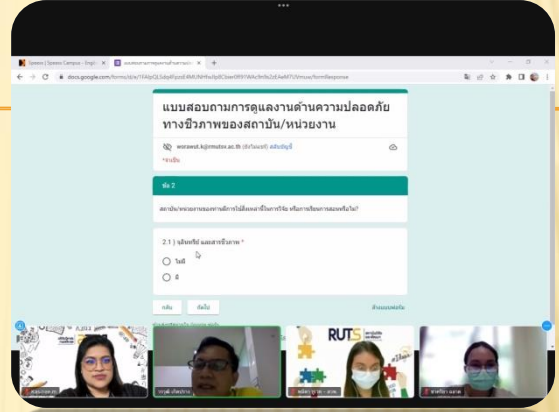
Speexx | Speexx Campus - Engli
แบบสอบถามการดูแลงานด้านความปลอดภัย
docs.google.com/forms/d/e/1FAIpQLSdqXfyzsEAMUNHfouYp8CIeer0R97WAc9n9s2zEAeM7USmuw/formResponse

แบบสอบถามการดูแลงานด้านความปลอดภัยทางชีวภาพของสถาบัน/หน่วยงาน

worawut.k@rmutsv.ac.th (ยังไม่แชร์) สลับบัญชี

*จำเป็น

ข้อ 2

สถาบัน/หน่วยงานของท่านมีการใช้สิ่งเหล่านี้ในการวิจัย หรือการเรียนการสอนหรือไม่

2.1 ) จุลินทรีย์ และสารชีวภาพ *

ไม่มี

มี

กลับ

ถัดไป

ล้างแบบฟอร์ม

RUTS